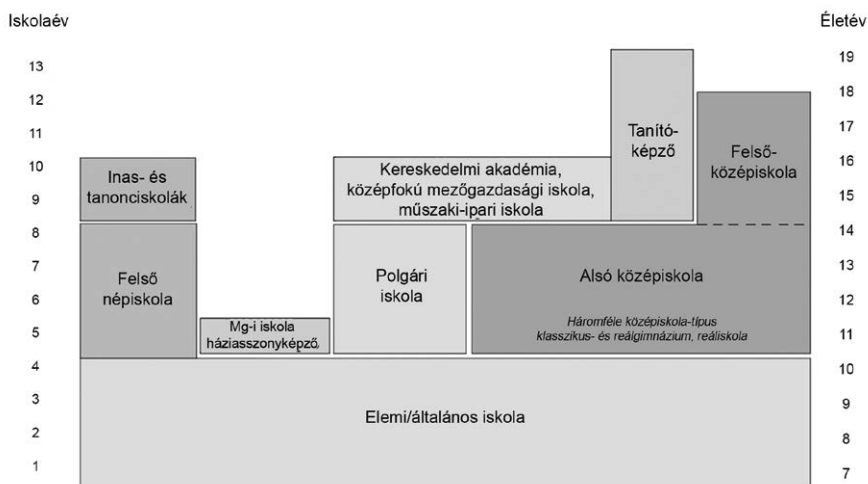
Iskolaév

Életév

13
12
11
10
9
8
7
6
5
4
3
2
1

19
18
17
16
15
14
13
12
11
10
9
8
7

Inas- és tanonciskolák

Felső népiskola

Mg-i iskola háziasszonyképző.

Kereskedelmi akadémia, középfokú mezőgazdasági iskola, műszaki-ipari iskola

Polgári iskola

Tanítóképző

Felsőközépiskola

Alsó középiskola

Háromféle középiskola-típus klasszikus- és reálgimnázium, reáliskola

Elemi/általános iskola